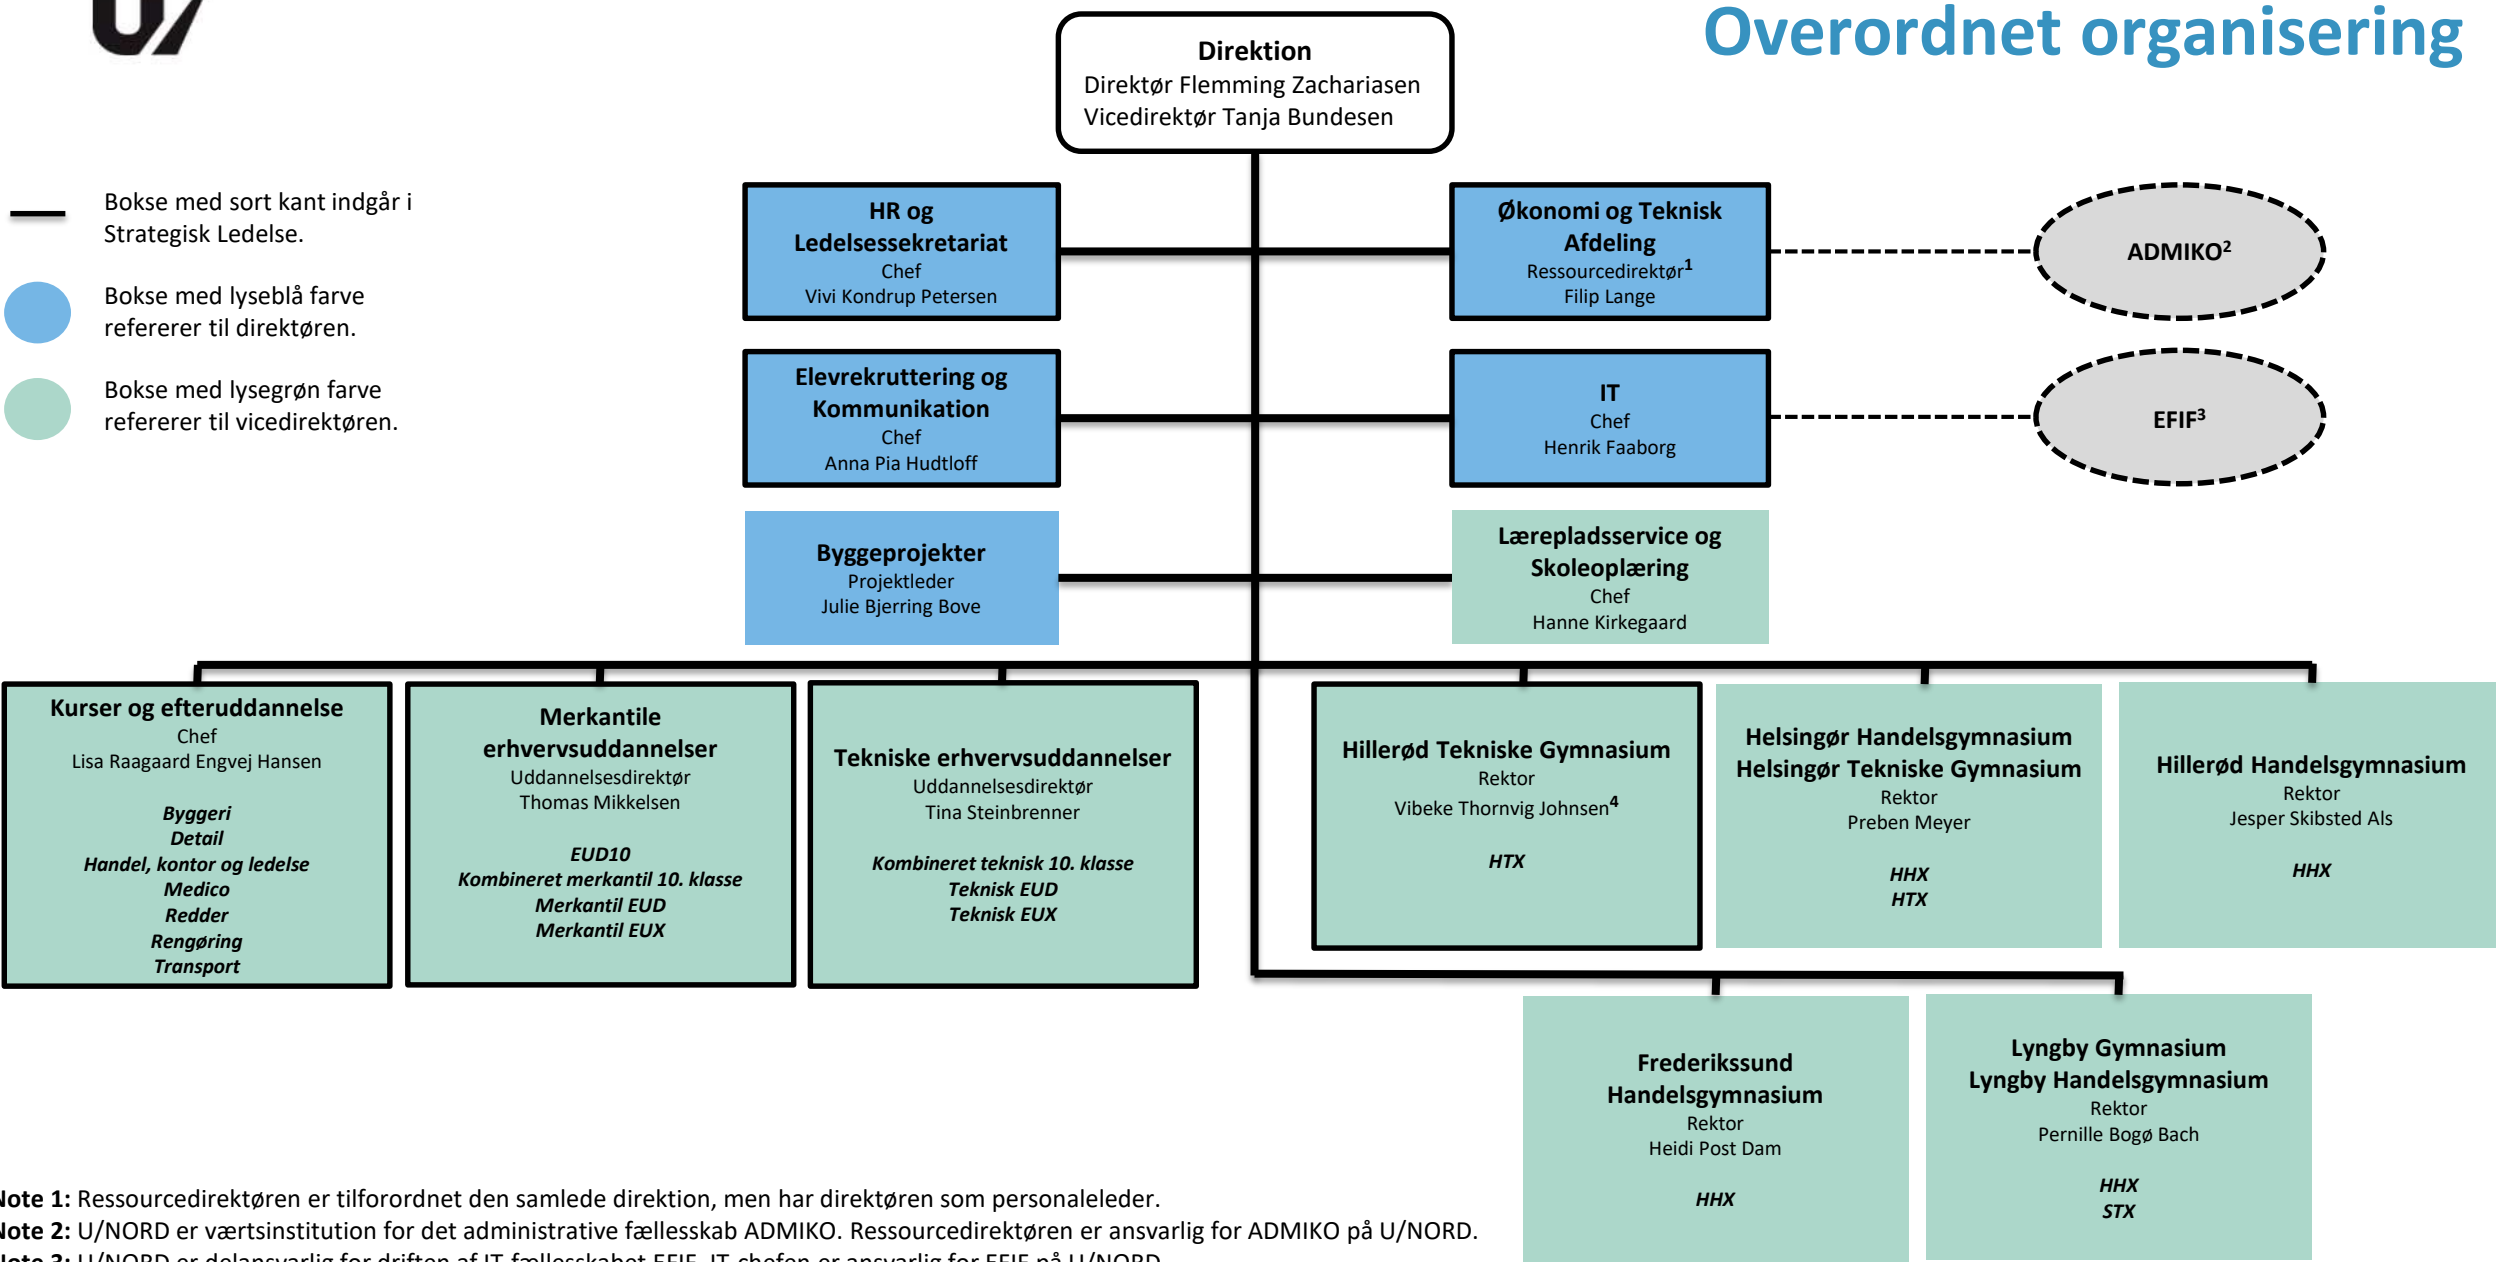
Overordnet organisering

Direktion
Direktør Flemming Zachariasen
Vicedirektør Tanja Bundesen

Bokse med sort kant indgår i Strategisk Ledelse.

Bokse med lyseblå farve refererer til direktøren.

Bokse med lysegrøn farve refererer til vicedirektøren.

HR og Ledelsessekretariat
Chef
Vivi Kondrup Petersen

Økonomi og Teknisk Afdeling
Ressourcedirektør$^1$
Filip Lange

ADMIKO$^2$

Elevrekruttering og Kommunikation
Chef
Anna Pia Hudtloff

IT
Chef
Henrik Faaborg

EFIF$^3$

Byggeprojekter
Projektleder
Julie Bjerring Bove

Lærepladsservice og Skoleoplæring
Chef
Hanne Kirkegaard

Kurser og efteruddannelse
Chef
Lisa Raagaard Engvej Hansen

Byggeri
Detail
Handel, kontor og ledelse
Medico
Redder
Rengøring
Transport

Merkantile erhvervsuddannelser
Uddannelsesdirektør
Thomas Mikkelsen

EUD10
Kombineret merkantil 10. klasse
Merkantil EUD
Merkantil EUX

Tekniske erhvervsuddannelser
Uddannelsesdirektør
Tina Steinbrenner

Kombineret teknisk 10. klasse
Teknisk EUD
Teknisk EUX

Hillerød Tekniske Gymnasium
Rektor
Vibeke Thornvig Johnsen$^4$

HTX

Helsingør Handelsgymnasium
Helsingør Tekniske Gymnasium
Rektor
Preben Meyer

HHX
HTX

Hillerød Handelsgymnasium
Rektor
Jesper Skibsted Als

HHX

Frederikssund Handelsgymnasium
Rektor
Heidi Post Dam

HHX

Lyngby Gymnasium
Lyngby Handelsgymnasium
Rektor
Pernille Bogø Bach

HHX
STX

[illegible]ote 1: Ressourcedirektøren er tilforordnet den samlede direktion, men har direktøren som personaleleder.
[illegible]ote 2: U/NORD er værtsinstitution for det administrative fællesskab ADMIKO. Ressourcedirektøren er ansvarlig for ADMIKO på U/NORD.
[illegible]